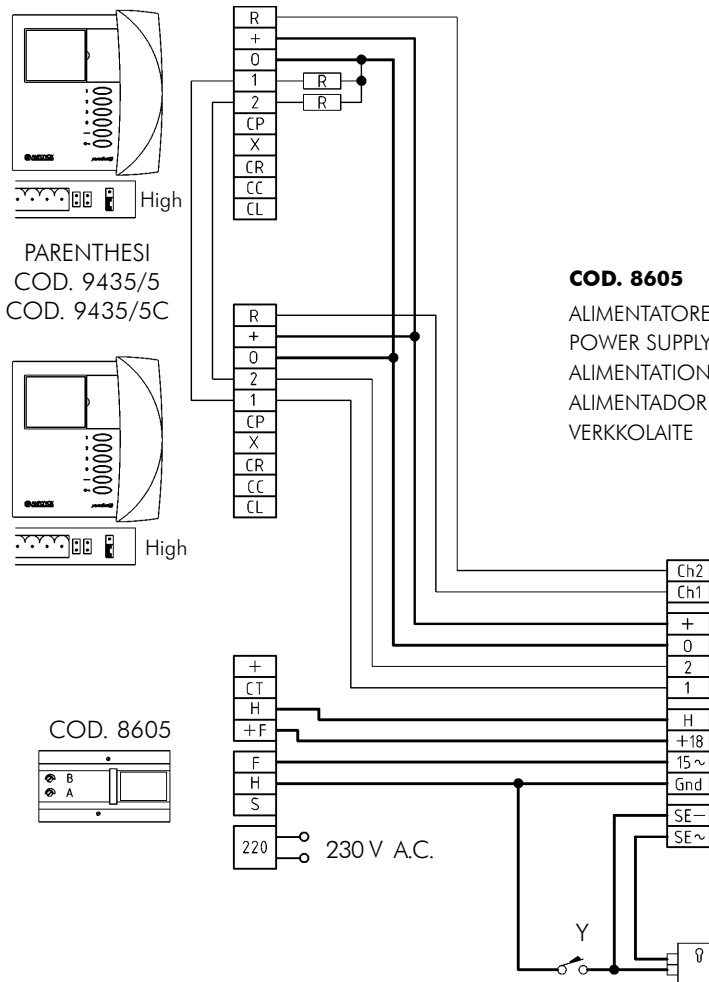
R
+
0
1
2
CP
X
CR
CC
CL

R
R

High

PARENTHESI
COD. 9435/5
COD. 9435/5C

R
+
0
2
1
CP
X
CR
CC
CL

High

**COD. 8605**

ALIMENTATORE
POWER SUPPLY
ALIMENTATION
ALIMENTADOR
VERKKOLAITE

Ch2
Ch1
+
0
2
1
H
+18
15~
Gnd
SE−
SE~

+
CT
H
+F
F
H
S

COD. 8605

B
A

220
230 V A.C.

Y